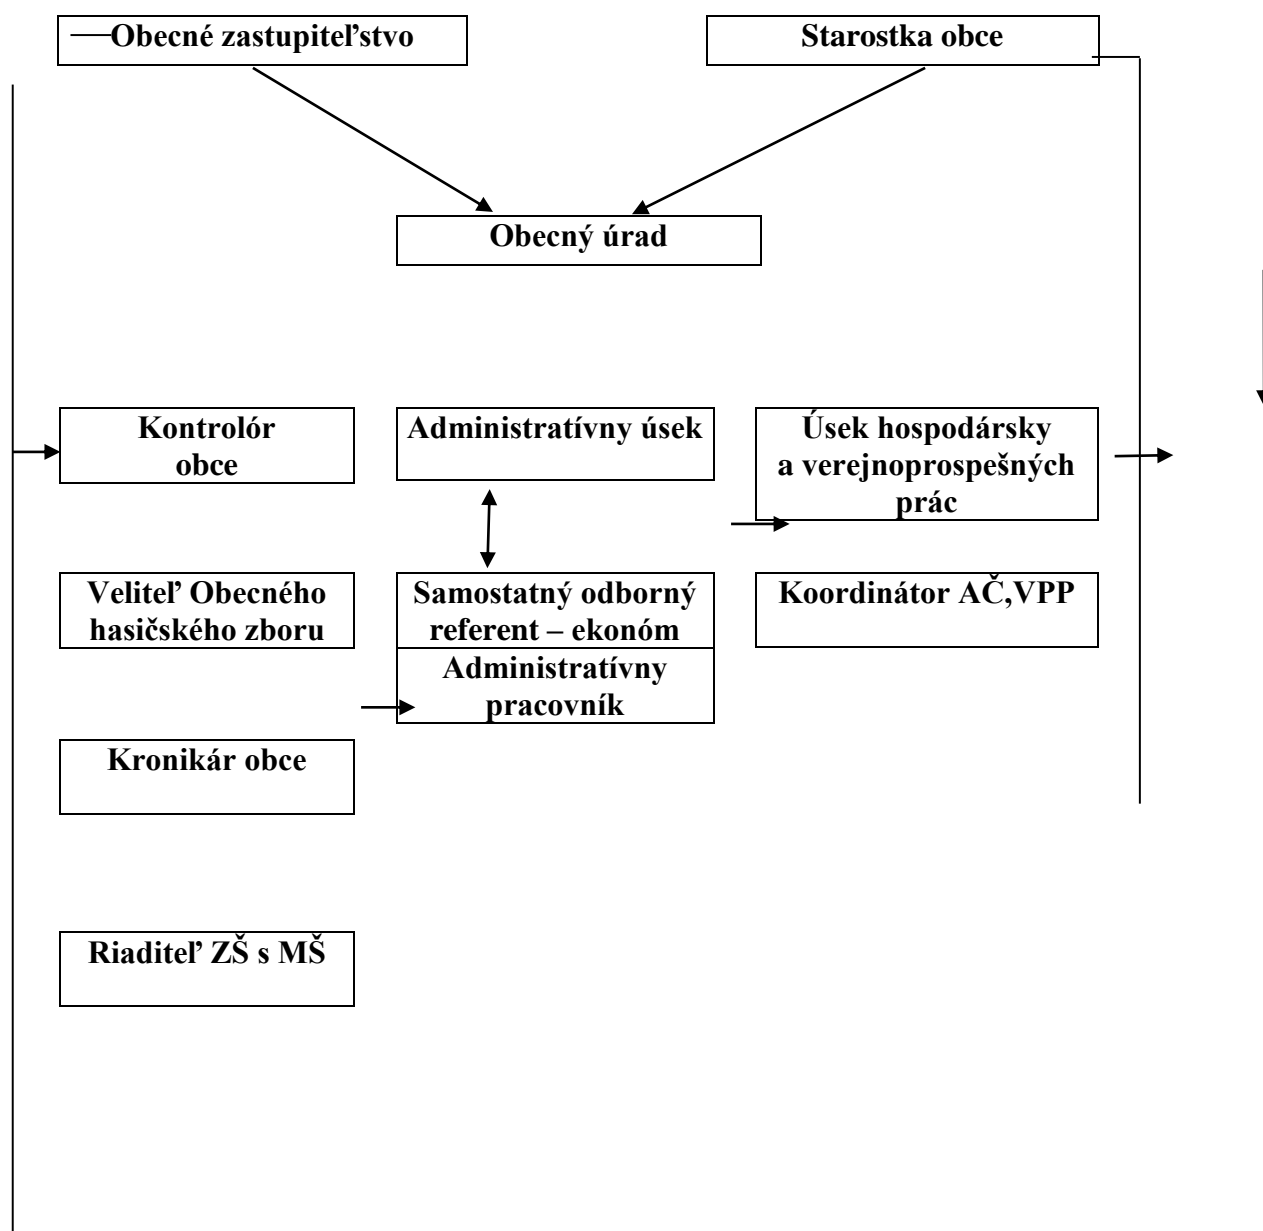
Obecné zastupiteľstvo

Starostka obce

Obecný úrad

Kontrolór obce

Administratívny úsek

Úsek hospodársky a verejnoprospešných prác

Veliteľ Obecného hasičského zboru

Samostatný odborný referent – ekonóm

Administratívny pracovník

Koordinátor AČ,VPP

Kronikár obce

Riaditeľ ZŠ s MŠ